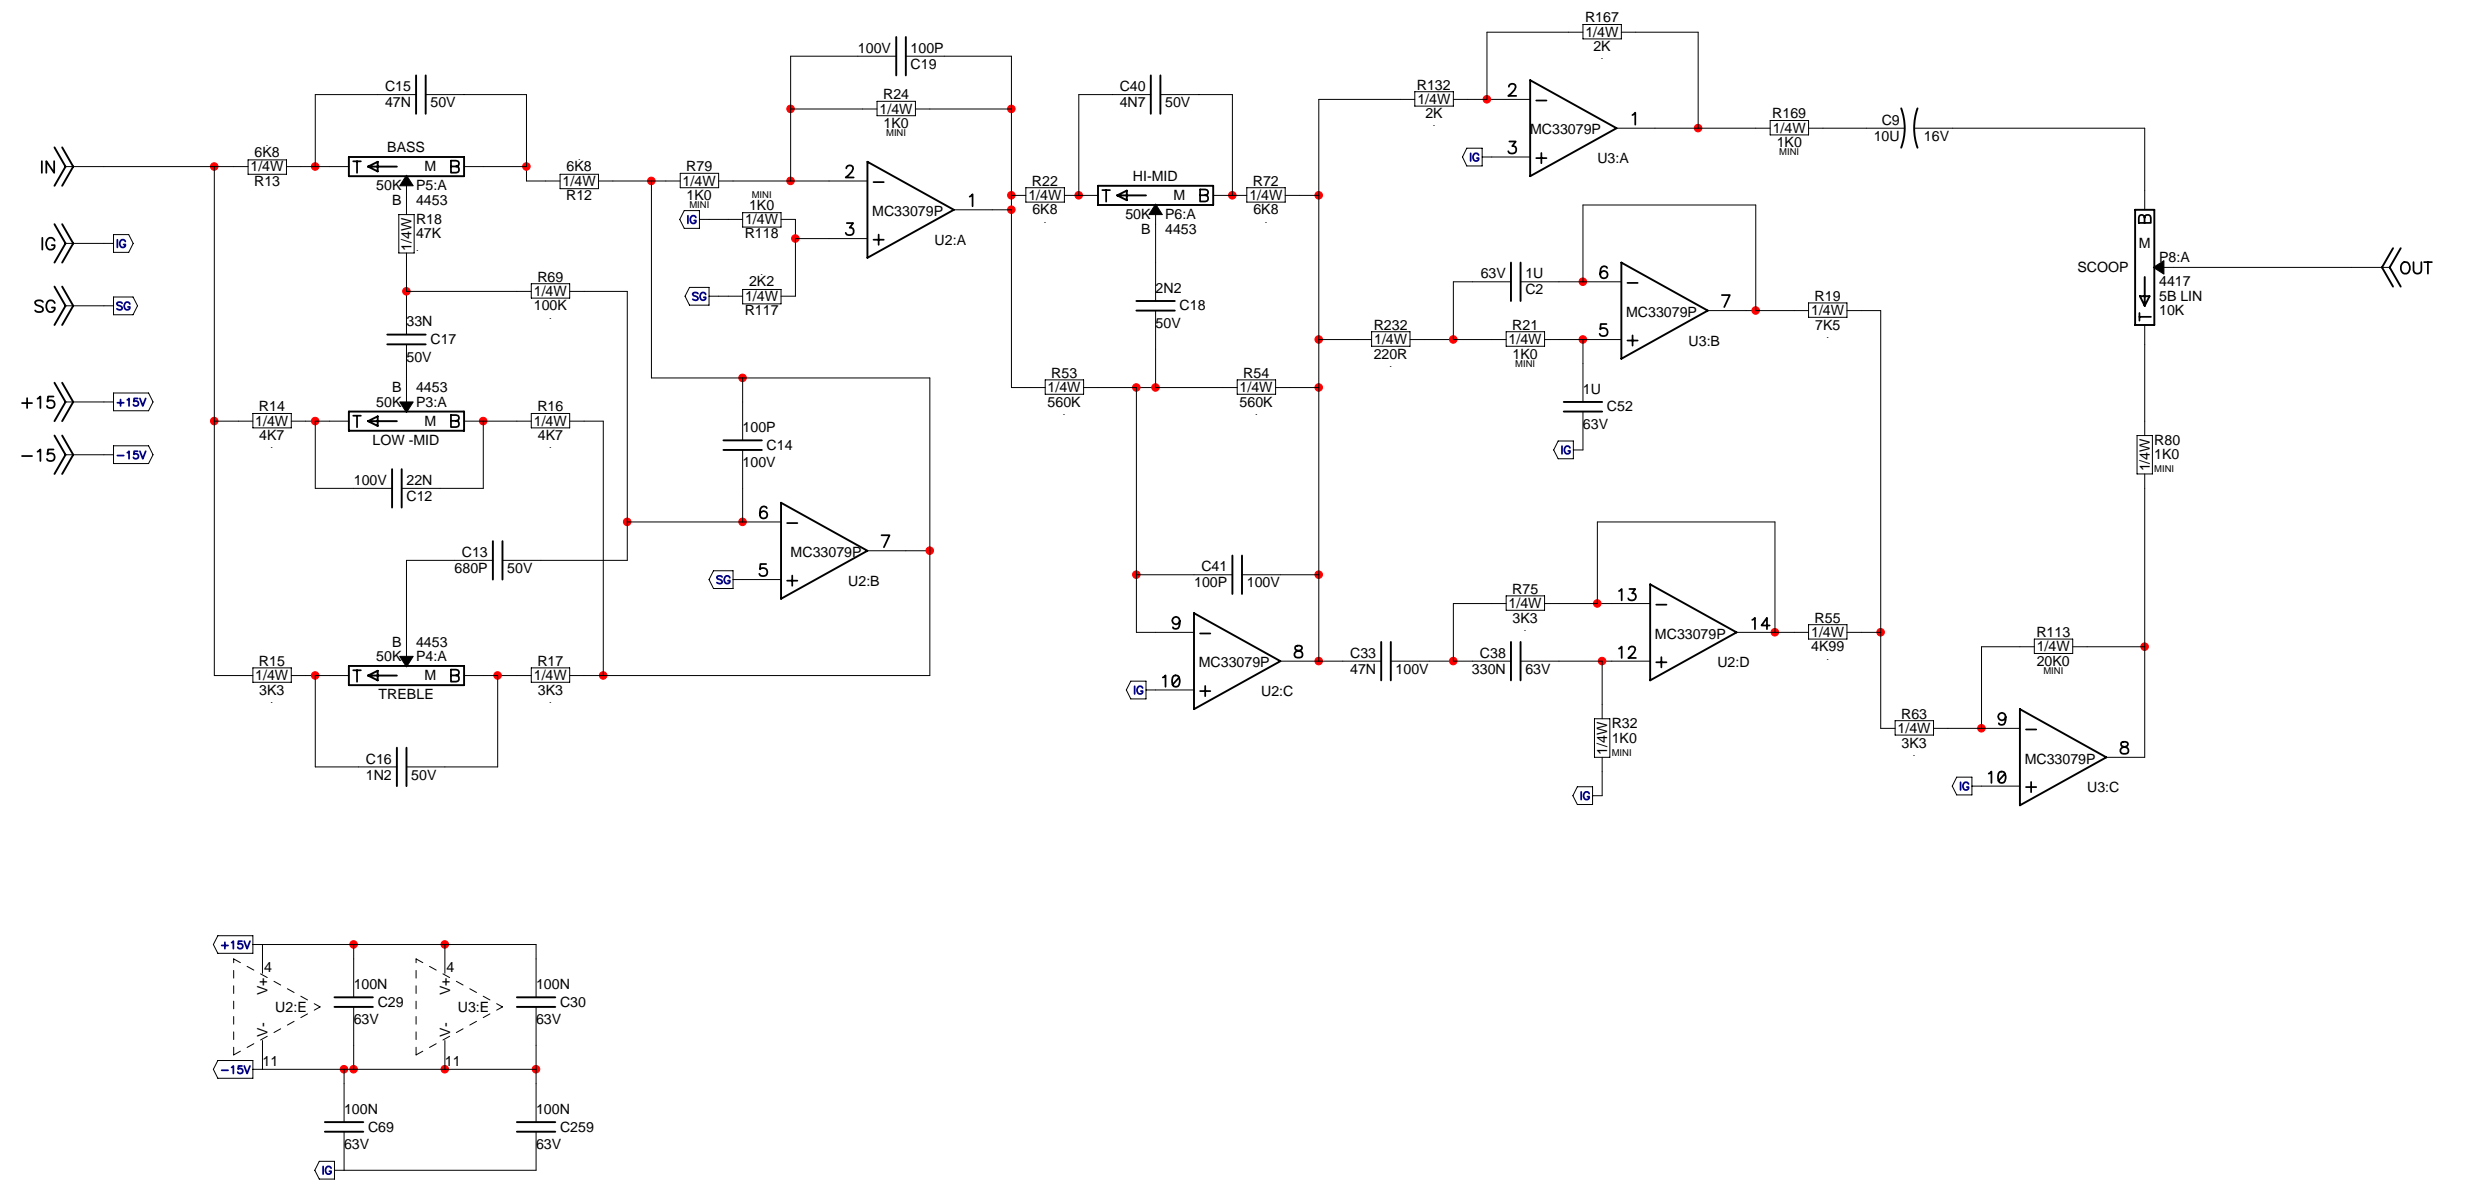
IN
IG
SG
+15
−15
IG
SG
+15V
−15V

6K8
1/4W
R13

C15
47N
50V

BASS
T M B
50K P5:A
B 4453
R18
1/4W
47K

6K8
1/4W
R12

R79
1/4W
1K0
MINI

100V 100P
C19
R24
1/4W
1K0
MINI

2
−
3
+
MC33079P
1
U2:A

MINI
1K0
1/4W
R118
IG

2K2
1/4W
R117
SG

R69
1/4W
100K

33N
C17
50V

B 4453
50K P3:A
R14
1/4W
4K7
T M B
LOW -MID
R16
1/4W
4K7

100V 22N
C12

100P
C14
100V

6
−
MC33079P
7
5
+
U2:B
SG

C13
680P 50V

B 4453
50K P4:A
R15
1/4W
3K3
T M B
TREBLE
R17
1/4W
3K3

C16
1N2 50V

R22
1/4W
6K8

C40
4N7 50V

HI-MID
T M B
50K P6:A
B 4453

R72
1/4W
6K8

2N2
C18
50V

R53
1/4W
560K

R54
1/4W
560K

C41
100P 100V

9
−
MC33079P
8
10
+
U2:C
IG

R132
1/4W
2K

R167
1/4W
2K

2
−
MC33079P
1
3
+
U3:A
IG

R169
1/4W
1K0
MINI

C9
10U 16V

63V 1U
C2
6
−
MC33079P
7
5
+
U3:B

R232
1/4W
220R

R21
1/4W
1K0
MINI

1U
C52
63V
IG

R19
1/4W
7K5

R75
1/4W
3K3

13
−
MC33079P
14
12
+
U2:D

C33
47N 100V

C38
330N 63V

R32
1/4W
1K0
MINI
IG

R55
1/4W
4K99

SCOOP
T M B
P8:A
4417
5B LIN
10K
OUT

R80
1/4W
1K0
MINI

R113
1/4W
20K0
MINI

R63
1/4W
3K3

9
−
MC33079P
8
10
+
U3:C
IG

+15V
4
V+
U2:E
V-
11
−15V
100N
C29
63V
4
V+
U3:E
V-
11
100N
C30
63V

100N
C69
63V
IG
100N
C259
63V